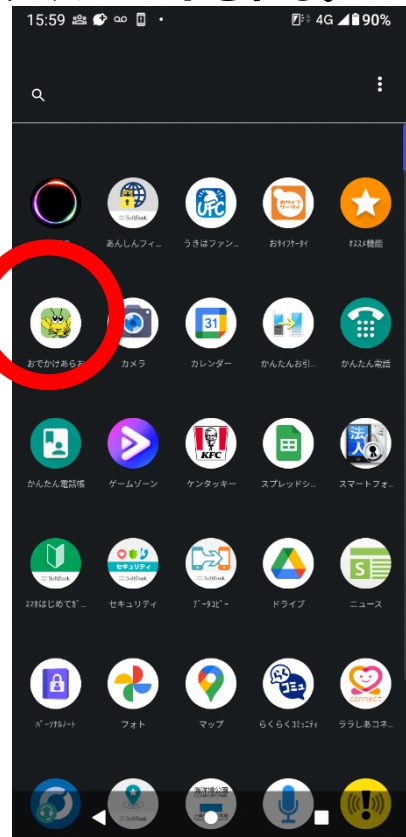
15:59 • 4G 90%

あんしんフィ…
うきはファン…
おサイフケータイ
オススメ機能
おでかけあら…
カメラ
カレンダー
かんたんお引…
かんたん電話
かんたん電話帳
ゲームゾーン
ケンタッキー
スプレッドシ…
スマートフォ…
スマホはじめてガ…
セキュリティ
データコピー
ドライブ
ニュース
パーソナルノート
フォト
マップ
らくらくコミュニティ
ララしあコネ…